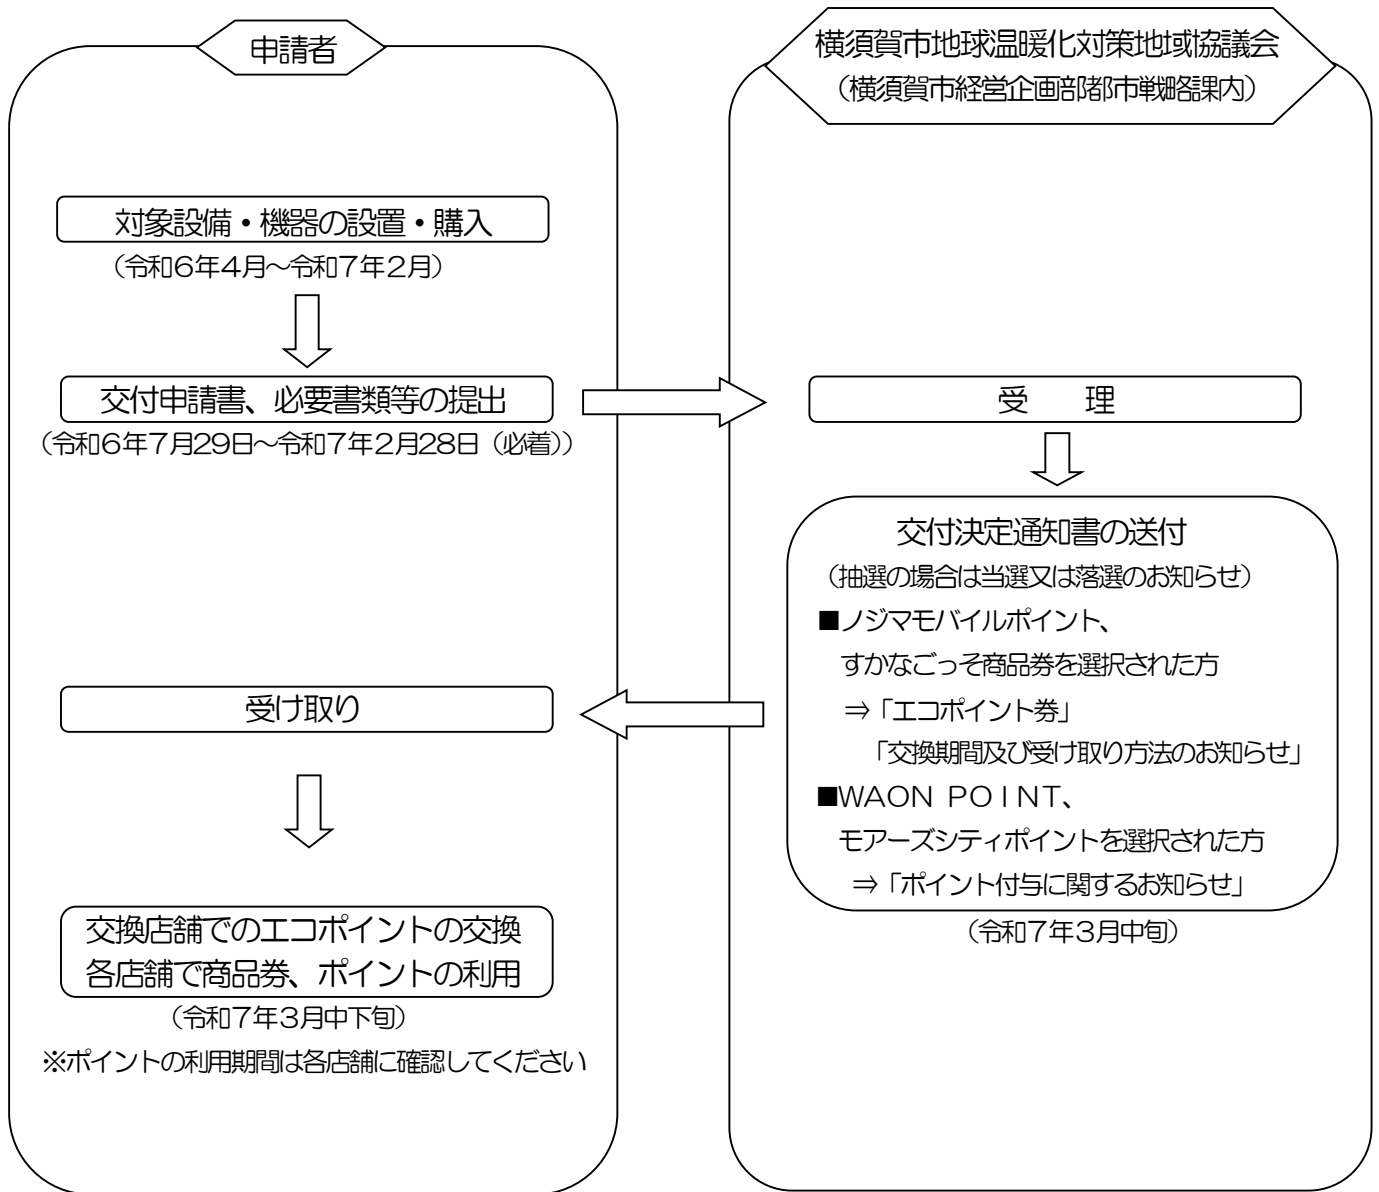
申請者

対象設備・機器の設置・購入
（令和6年4月～令和7年2月）

交付申請書、必要書類等の提出
（令和6年7月29日～令和7年2月28日（必着））

受け取り

交換店舗でのエコポイントの交換
各店舗で商品券、ポイントの利用
（令和7年3月中下旬）
※ポイントの利用期間は各店舗に確認してください

横須賀市地球温暖化対策地域協議会
（横須賀市経営企画部都市戦略課内）

受　理

交付決定通知書の送付
（抽選の場合は当選又は落選のお知らせ）
■ノジマモバイルポイント、
すかなごっそ商品券を選択された方
⇒「エコポイント券」
「交換期間及び受け取り方法のお知らせ」
■WAON POINT、
モアーズシティポイントを選択された方
⇒「ポイント付与に関するお知らせ」
（令和7年3月中旬）